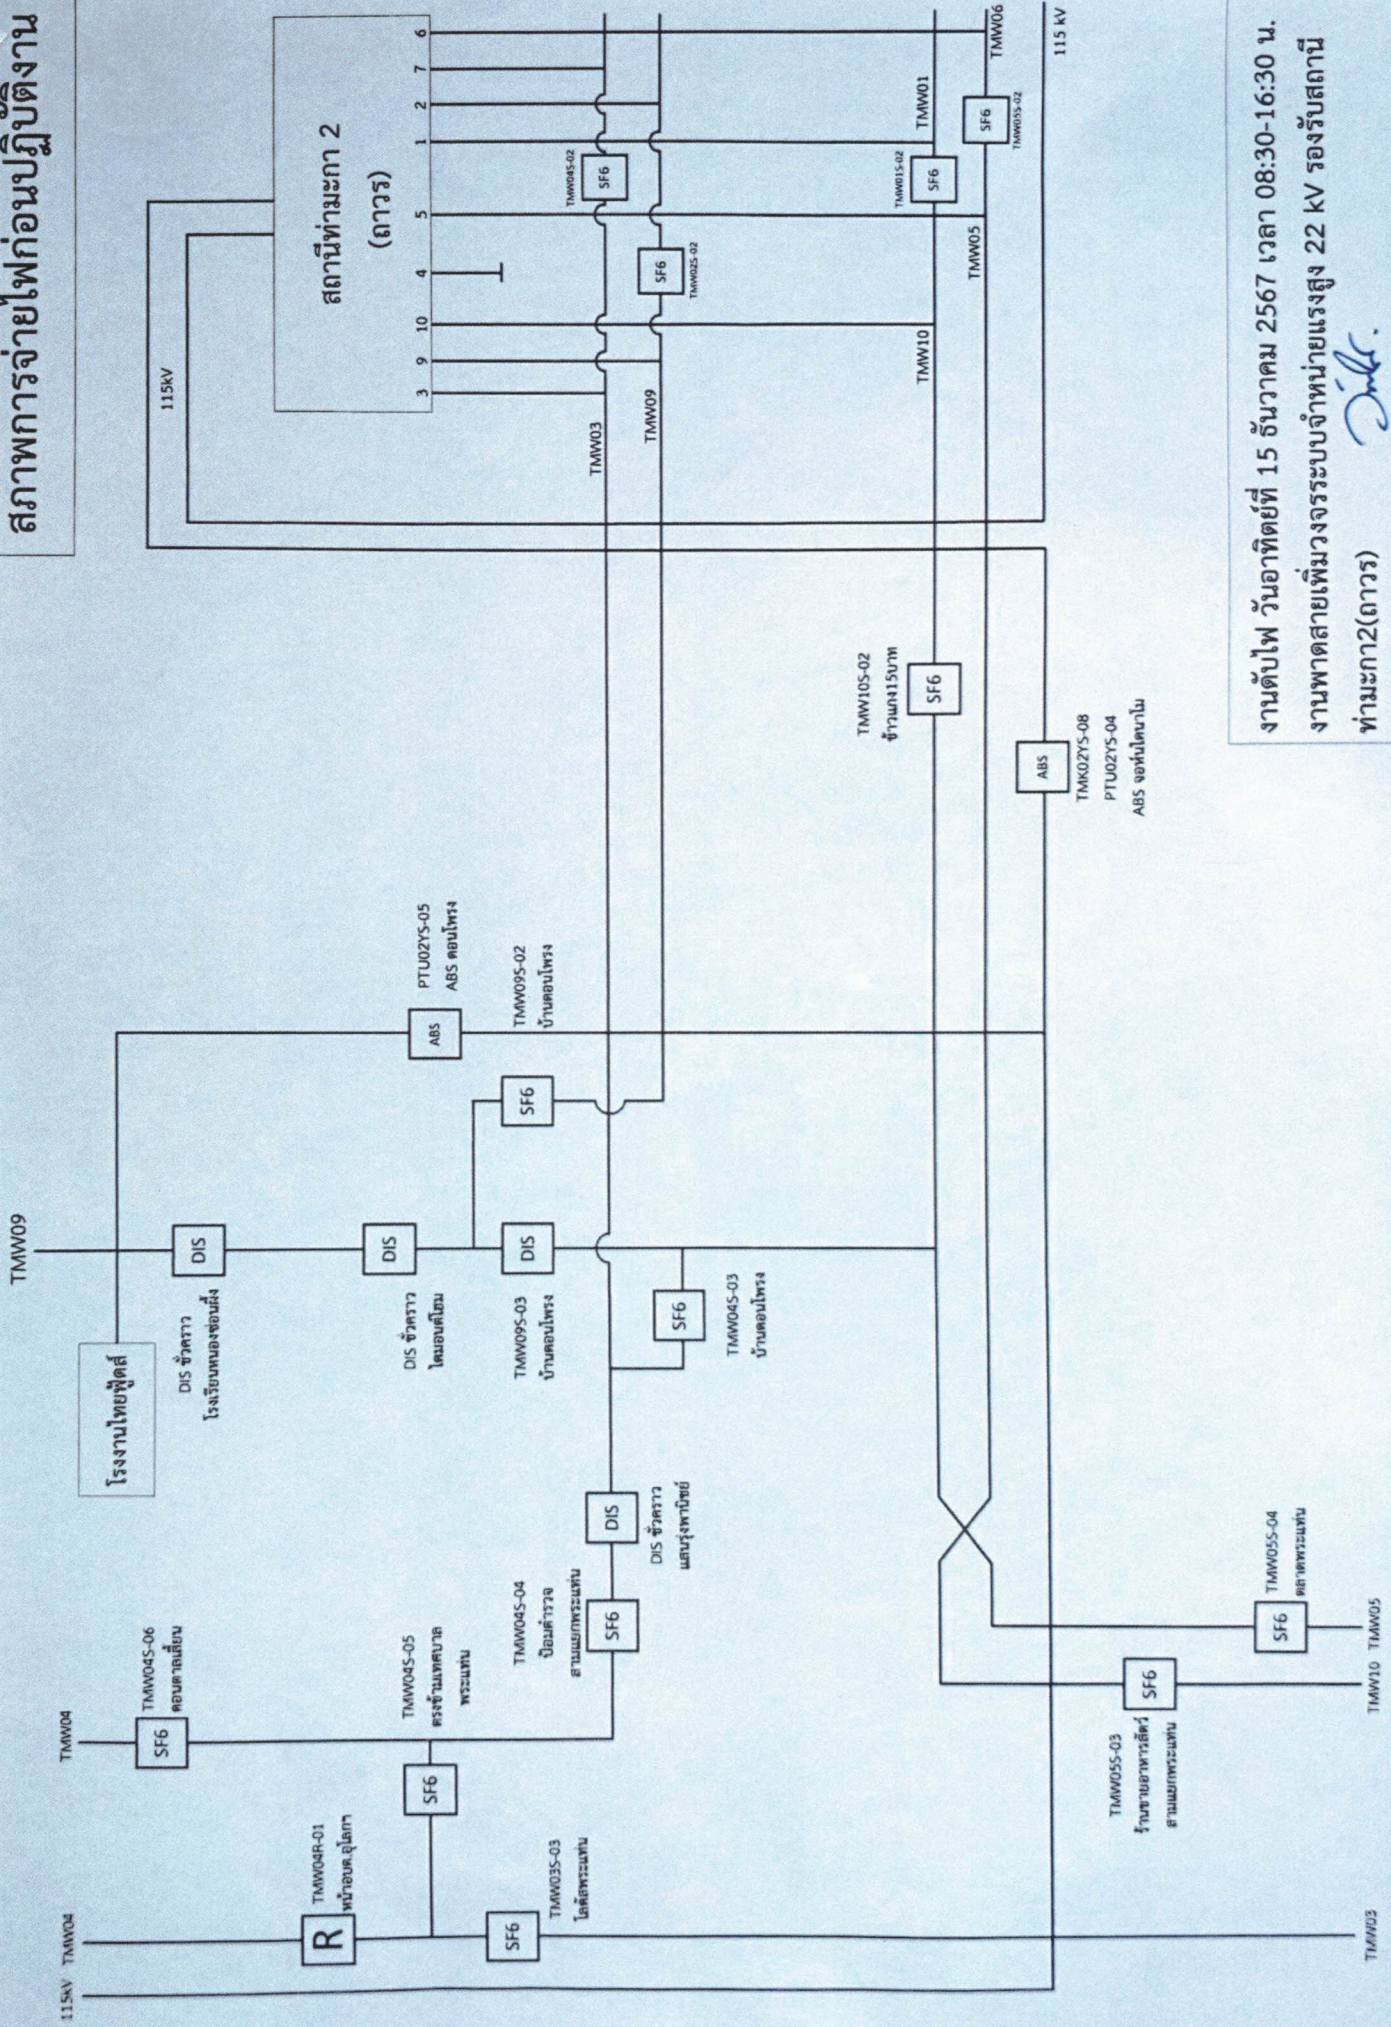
สภาพการจ่ายไฟก่อนปฏิบัติงาน

สถานีท่ามะกา 2 (ถาวร)

115KV

3 9 10 4 5 1 2 7 6

TMW03 TMW09 TMW10 TMW05 TMW01 TMW06

SF6 TMW04S-02

SF6 TMW02S-02

SF6 TMW01S-02

SF6 TMW05S-02

115 KV

งานดับไฟ วันอาทิตย์ที่ 15 ธันวาคม 2567 เวลา 08:30-16:30 น.
งานพาดสายเพิ่มวงจรระบบจำหน่ายแรงสูง 22 kV รองรับสถานีท่ามะกา2(ถาวร)

TMW09

โรงงานไทยฟูดส์

DIS DIS ชั่วคราว โรงเรียนหนองซ่อนเงื่อ

DIS DIS ชั่วคราว ไดมอนด์โฮม

DIS TMW09S-03 บ้านดอนโพรง

SF6

ABS PTU02YS-05 ABS ดอนโพรง

TMW09S-02 บ้านดอนโพรง

SF6 TMW04S-03 บ้านดอนโพรง

TMW10S-02 ข้าวแกง15บาท SF6

ABS TMK02YS-08 PTU02YS-04 ABS จอห์นไดนาโม

115KV TMW04

R TMW04R-01 หน้าอบต.อุโลกา

SF6 TMW03S-03 ไดคัสพระแท่น

TMW04

SF6 TMW04S-06 ดอนตาลเสี้ยน

SF6 TMW04S-05 ตรงข้ามเทศบาลพระแท่น

SF6 TMW04S-04 ป้อมตำรวจ สามแยกพระแท่น

DIS DIS ชั่วคราว แสนรุ่งพานิชย์

SF6 TMW05S-03 ร้านขายอาหารสัตว์ สามแยกพระแท่น

SF6 TMW05S-04 ตลาดพระแท่น

TMW03 TMW10 TMW05